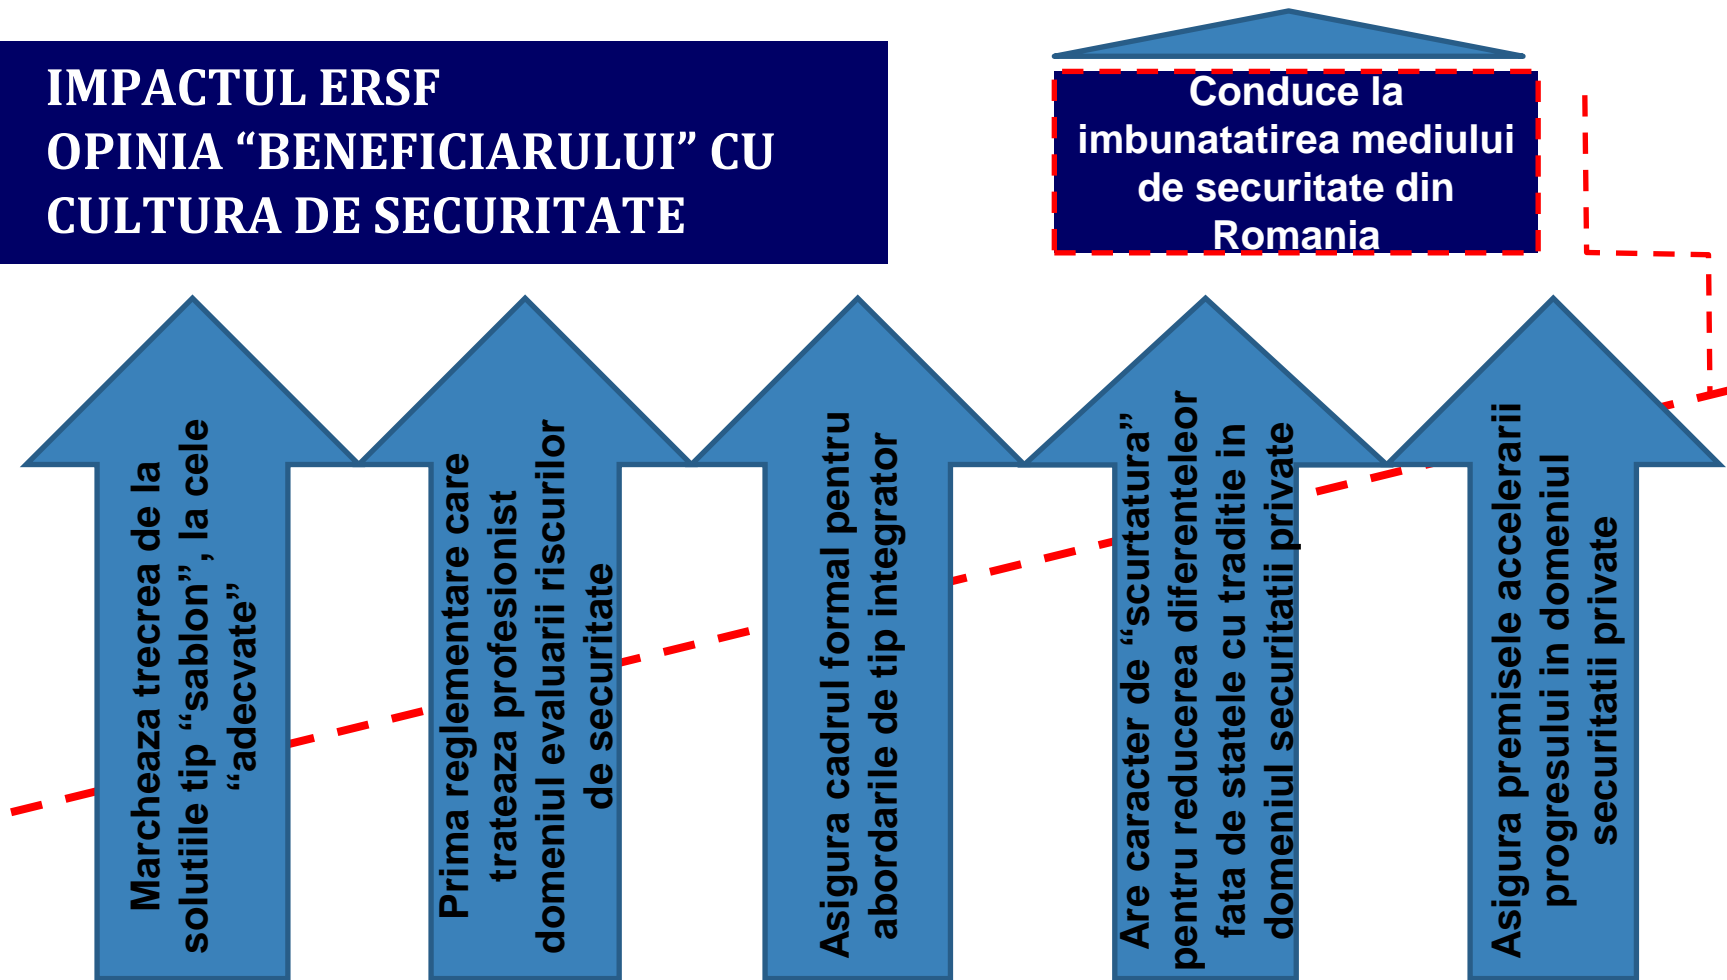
IMPACTUL ERSF
OPINIA “BENEFICIARULUI” CU CULTURA DE SECURITATE

Conduce la imbunatatirea mediului de securitate din Romania

Marcheaza trecrea de la solutiile tip “sablon”, la cele “adecvate”

Prima reglementare care trateaza profesionist domeniul evaluarii riscurilor de securitate

Asigura cadrul formal pentru abordarile de tip integrator

Are caracter de “scurtatura” pentru reducerea diferenteleor fata de statele cu traditie in domeniul securitatii private

Asigura premisele accelerarii progresului in domeniul securitatii private